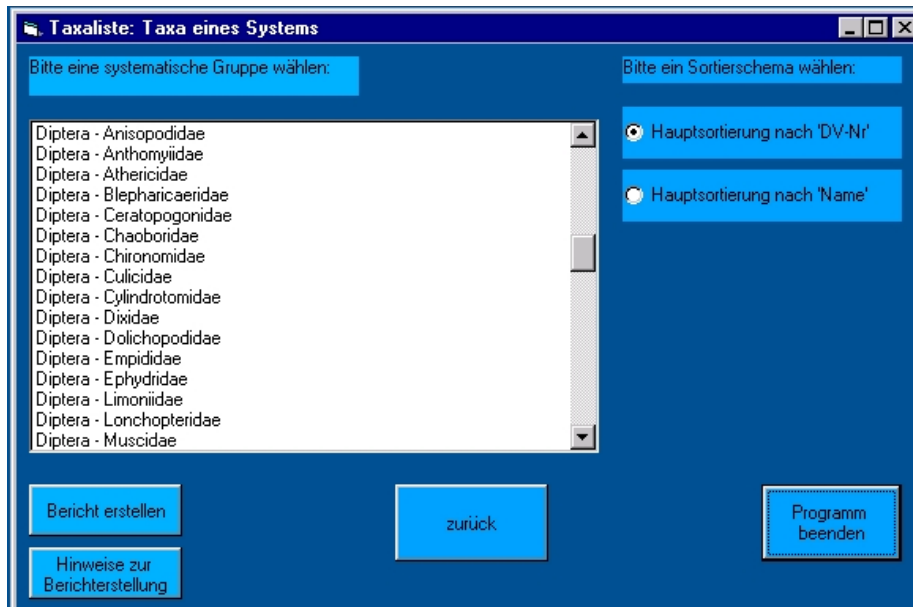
Taxaliste: Taxa eines Systems

Bitte eine systematische Gruppe wählen:

Bitte ein Sortierschema wählen:

Diptera - Anisopodidae
Diptera - Anthomyiidae
Diptera - Athericidae
Diptera - Blephariceridae
Diptera - Ceratopogonidae
Diptera - Chaoboridae
Diptera - Chironomidae
Diptera - Culicidae
Diptera - Cylindrotomidae
Diptera - Dixidae
Diptera - Dolichopodidae
Diptera - Empididae
Diptera - Ephydridae
Diptera - Limoniidae
Diptera - Lonchopteridae
Diptera - Muscidae

Hauptsortierung nach 'DV-Nr'

Hauptsortierung nach 'Name'

Bericht erstellen

zurück

Programm beenden

Hinweise zur Berichterstellung